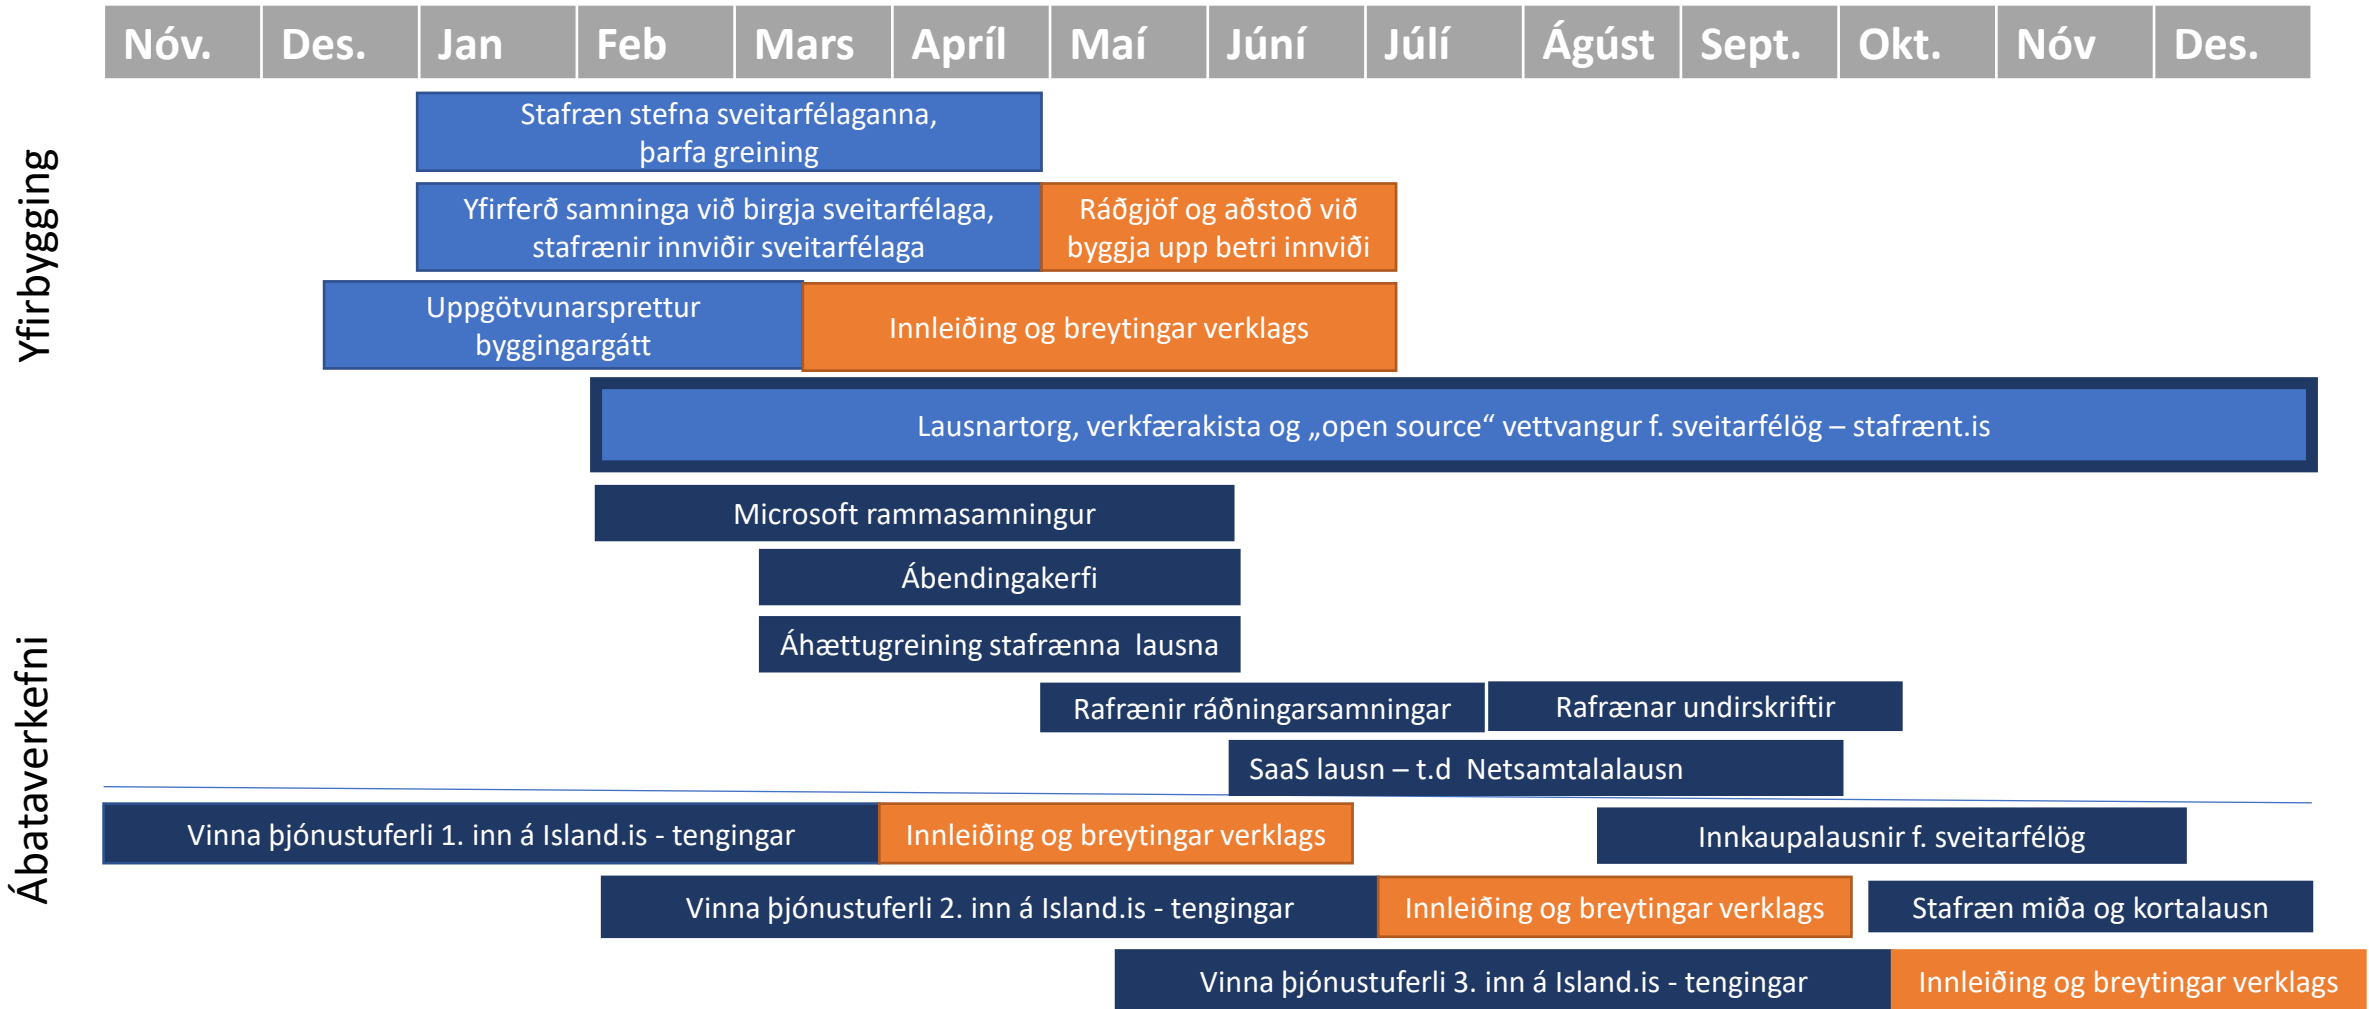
| Nóv. | Des. | Jan | Feb | Mars | Apríl | Maí | Júní | Júlí | Ágúst | Sept. | Okt. | Nóv | Des. |
|---|---|---|---|---|---|---|---|---|---|---|---|---|---|

Yfirbygging

Stafræn stefna sveitarfélaganna, þarfa greining

Yfirferð samninga við birgja sveitarfélaga, stafrænir innviðir sveitarfélaga

Ráðgjöf og aðstoð við byggja upp betri innviði

Uppgötvunarsprettur byggingargátt

Innleiðing og breytingar verklags

Lausnartorg, verkfærakista og „open source“ vettvangur f. sveitarfélög – stafrænt.is

Ábataverkefni

Microsoft rammasamningur

Ábendingakerfi

Áhættugreining stafrænna lausna

Rafrænir ráðningarsamningar

Rafrænar undirskriftir

SaaS lausn – t.d Netsamtalalausn

Vinna þjónustuferli 1. inn á Island.is - tengingar

Innleiðing og breytingar verklags

Innkaupalausnir f. sveitarfélög

Vinna þjónustuferli 2. inn á Island.is - tengingar

Innleiðing og breytingar verklags

Stafræn miða og kortalausn

Vinna þjónustuferli 3. inn á Island.is - tengingar

Innleiðing og breytingar verklags